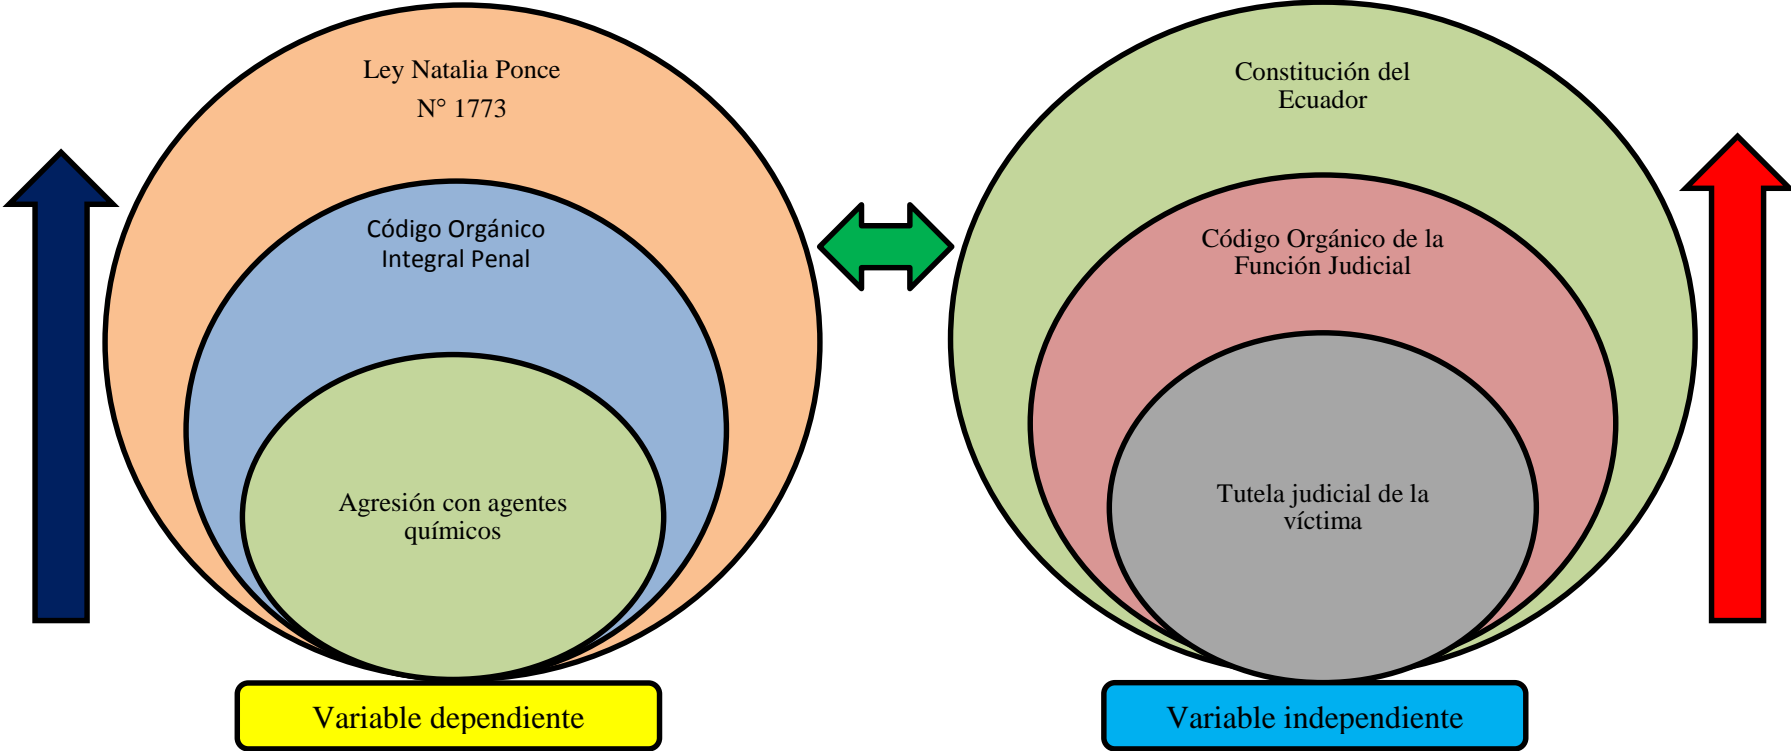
Ley Natalia Ponce
N° 1773

Código Orgánico
Integral Penal

Agresión con agentes
químicos

Variable dependiente

Constitución del
Ecuador

Código Orgánico de la
Función Judicial

Tutela judicial de la
víctima

Variable independiente